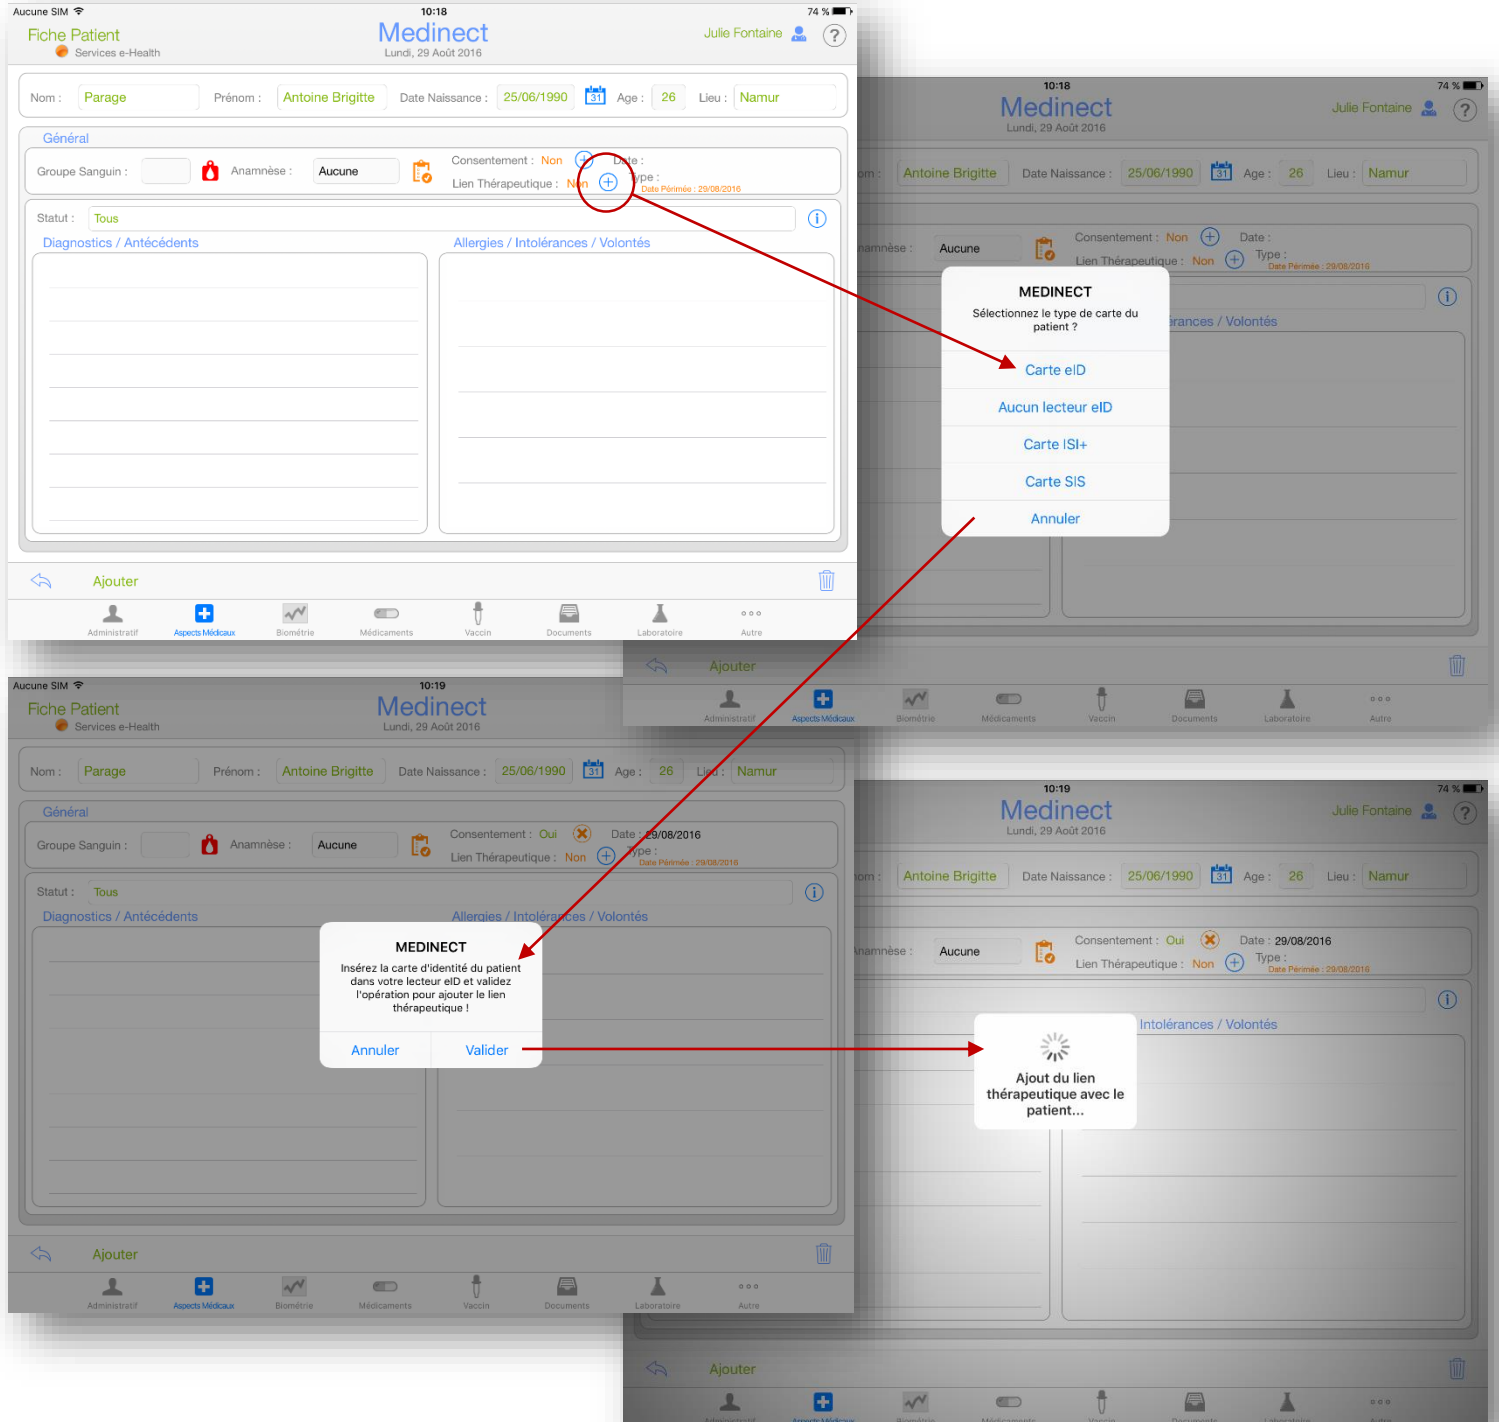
Aucune SIM
10:18
74 %
Fiche Patient
Services e-Health
Medinect
Lundi, 29 Août 2016
Julie Fontaine
?

Nom : Parage
Prénom : Antoine Brigitte
Date Naissance : 25/06/1990
31
Age : 26
Lieu : Namur

Général
Groupe Sanguin :
Anamnèse : Aucune
Consentement : Non
Date :
Lien Thérapeutique : Non
Type :
Date Périmée : 29/08/2016

Statut : Tous
Diagnostics / Antécédents
Allergies / Intolérances / Volontés

Ajouter

Administratif
Aspects Médicaux
Biométrie
Médicaments
Vaccin
Documents
Laboratoire
Autre

10:18
74 %
Medinect
Lundi, 29 Août 2016
Julie Fontaine
?
Antoine Brigitte
Date Naissance : 25/06/1990
31
Age : 26
Lieu : Namur
Aucune
Consentement : Non
Date :
Lien Thérapeutique : Non
Type :
Date Périmée : 29/08/2016
rances / Volontés

MEDINECT
Sélectionnez le type de carte du patient ?
Carte eID
Aucun lecteur eID
Carte ISI+
Carte SIS
Annuler

Ajouter
Administratif
Aspects Médicaux
Biométrie
Médicaments
Vaccin
Documents
Laboratoire
Autre

Aucune SIM
10:19
Fiche Patient
Services e-Health
Medinect
Lundi, 29 Août 2016

Nom : Parage
Prénom : Antoine Brigitte
Date Naissance : 25/06/1990
31
Age : 26
Lieu : Namur

Général
Groupe Sanguin :
Anamnèse : Aucune
Consentement : Oui
Date : 29/08/2016
Lien Thérapeutique : Non
Type :
Date Périmée : 29/08/2016

Statut : Tous
Diagnostics / Antécédents
Allergies / Intolérances / Volontés

MEDINECT
Insérez la carte d'identité du patient dans votre lecteur eID et validez l'opération pour ajouter le lien thérapeutique !
Annuler
Valider

Ajouter
Administratif
Aspects Médicaux
Biométrie
Médicaments
Vaccin
Documents
Laboratoire
Autre

10:19
74 %
Medinect
Lundi, 29 Août 2016
Julie Fontaine
?
Antoine Brigitte
Date Naissance : 25/06/1990
31
Age : 26
Lieu : Namur
Aucune
Consentement : Oui
Date : 29/08/2016
Lien Thérapeutique : Non
Type :
Date Périmée : 29/08/2016
Intolérances / Volontés

Ajout du lien thérapeutique avec le patient...

Ajouter
Administratif
Aspects Médicaux
Biométrie
Médicaments
Vaccin
Documents
Laboratoire
Autre